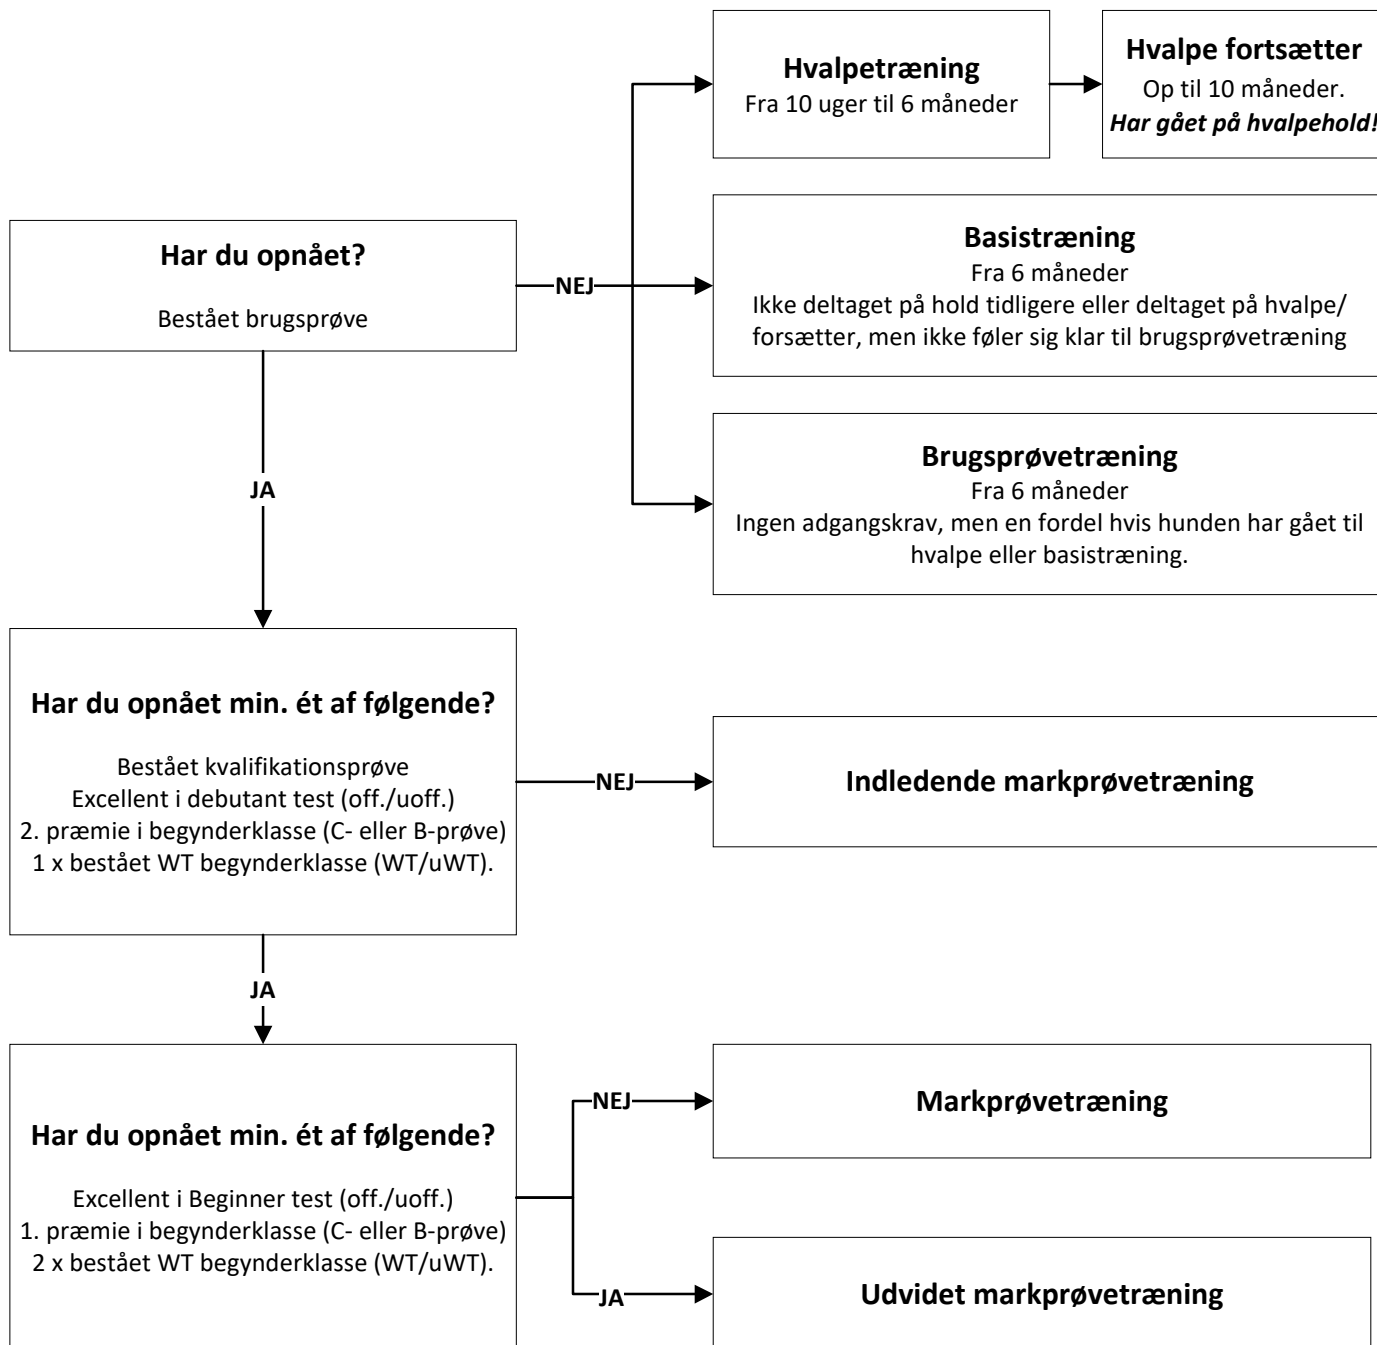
**Har du opnået?**

Bestået brugsprøve

NEJ

**Hvalpetræning**
Fra 10 uger til 6 måneder

**Hvalpe fortsætter**
Op til 10 måneder.
***Har gået på hvalpehold!***

**Basistræning**
Fra 6 måneder
Ikke deltaget på hold tidligere eller deltaget på hvalpe/ forsætter, men ikke føler sig klar til brugsprøvetræning

**Brugsprøvetræning**
Fra 6 måneder
Ingen adgangskrav, men en fordel hvis hunden har gået til hvalpe eller basistræning.

JA

**Har du opnået min. ét af følgende?**

Bestået kvalifikationsprøve
Excellent i debutant test (off./uoff.)
2. præmie i begynderklasse (C- eller B-prøve)
1 x bestået WT begynderklasse (WT/uWT).

NEJ

**Indledende markprøvetræning**

JA

**Har du opnået min. ét af følgende?**

Excellent i Beginner test (off./uoff.)
1. præmie i begynderklasse (C- eller B-prøve)
2 x bestået WT begynderklasse (WT/uWT).

NEJ

**Markprøvetræning**

JA

**Udvidet markprøvetræning**